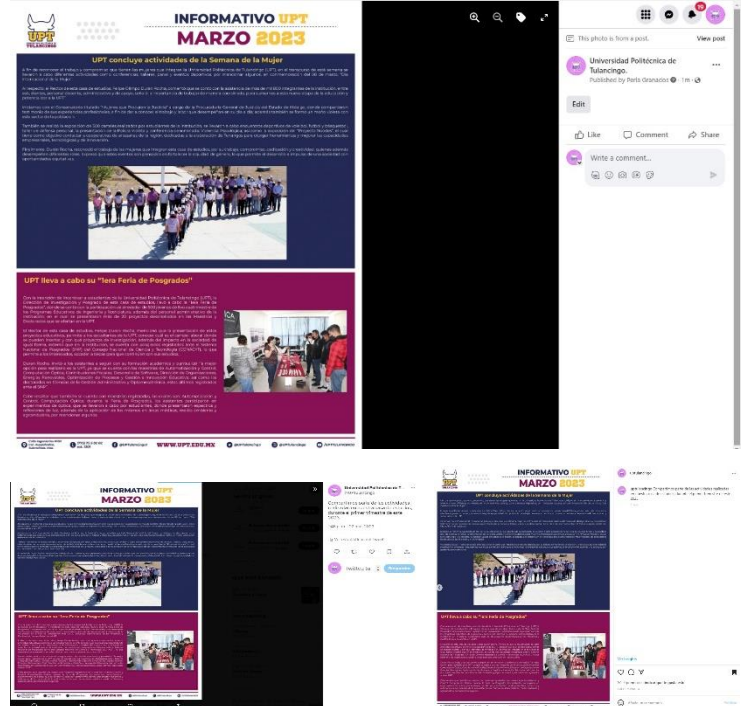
UPT TULANCINGO

INFORMATIVO UPT
MARZO 2023

UPT concluye actividades de la Semana de la Mujer

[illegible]

UPT lleva a cabo su "1era Feria de Posgrados"

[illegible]

WWW.UPT.EDU.MX

This photo is from a post. View post

Universidad Politécnica de Tulancingo.
Published by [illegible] · 1 m ·

Edit

Like Comment Share

Write a comment...

INFORMATIVO UPT
MARZO 2023

UPT concluye actividades de la Semana de la Mujer

UPT lleva a cabo su "1era Feria de Posgrados"

Universidad Politécnica T
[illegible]

INFORMATIVO UPT
MARZO 2023

UPT concluye actividades de la Semana de la Mujer

UPT lleva a cabo su "1era Feria de Posgrados"

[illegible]